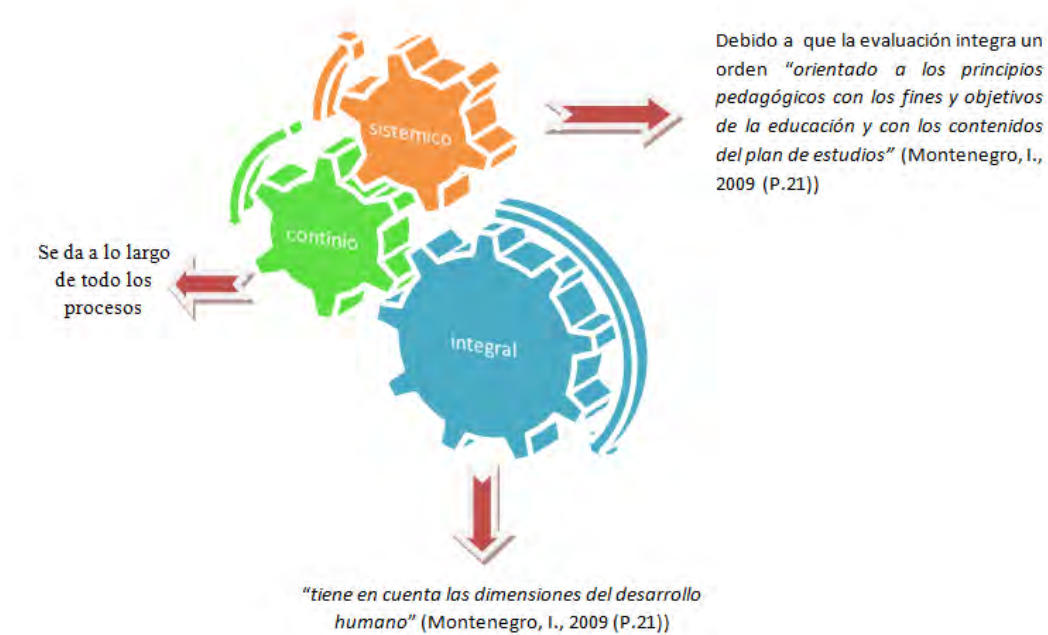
sistemico

continio

integral

Debido a que la evaluación integra un orden *"orientado a los principios pedagógicos con los fines y objetivos de la educación y con los contenidos del plan de estudios"* (Montenegro, I., 2009 (P.21))

Se da a lo largo de todo los procesos

*"tiene en cuenta las dimensiones del desarrollo humano"* (Montenegro, I., 2009 (P.21))